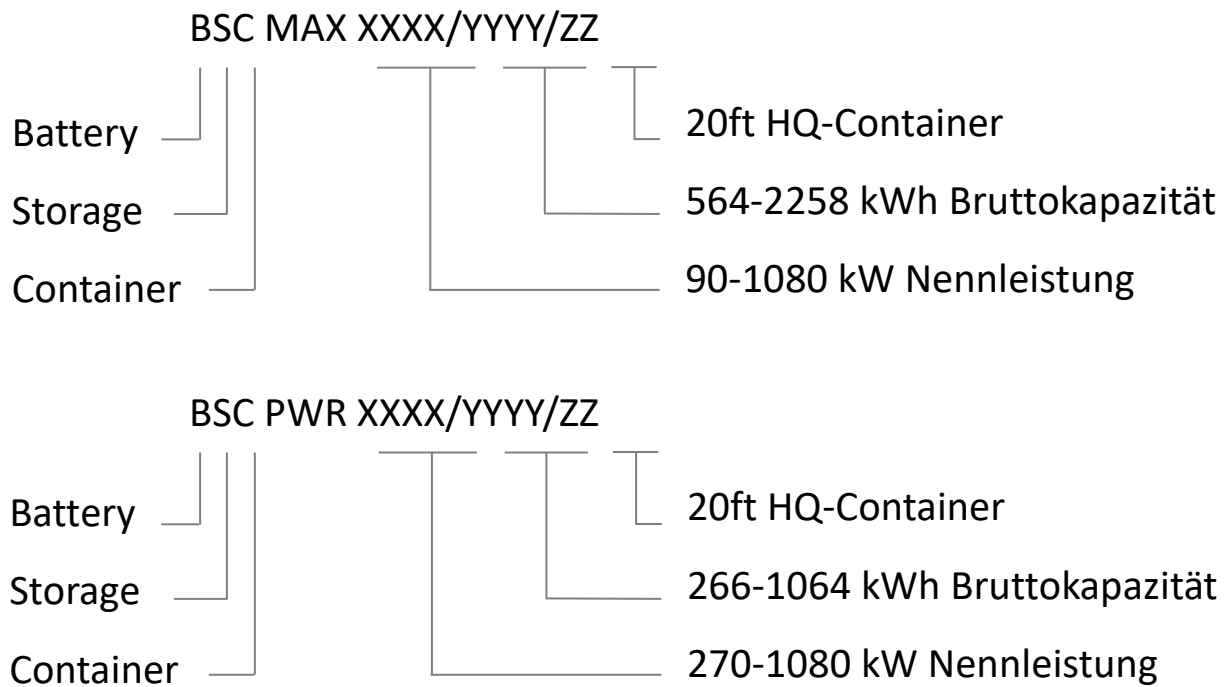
BSC MAX XXXX/YYYY/ZZ

Battery

Storage

Container

20ft HQ-Container

564-2258 kWh Bruttokapazität

90-1080 kW Nennleistung

BSC PWR XXXX/YYYY/ZZ

Battery

Storage

Container

20ft HQ-Container

266-1064 kWh Bruttokapazität

270-1080 kW Nennleistung